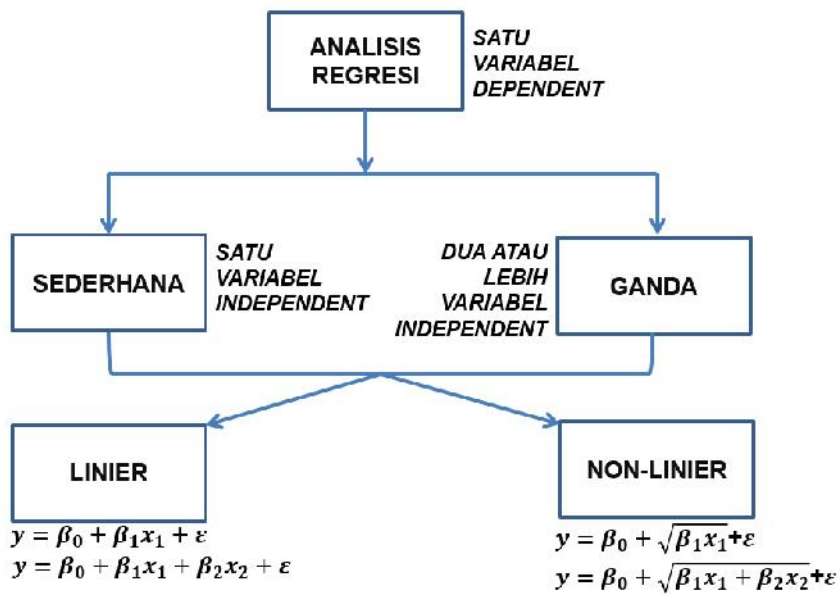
ANALISIS REGRESI

SATU VARIABEL DEPENDENT

SEDERHANA

SATU VARIABEL INDEPENDENT

DUA ATAU LEBIH VARIABEL INDEPENDENT

GANDA

LINIER

$y = \beta_0 + \beta_1 x_1 + \varepsilon$
$y = \beta_0 + \beta_1 x_1 + \beta_2 x_2 + \varepsilon$

NON-LINIER

$y = \beta_0 + \sqrt{\beta_1 x_1} + \varepsilon$
$y = \beta_0 + \sqrt{\beta_1 x_1 + \beta_2 x_2} + \varepsilon$